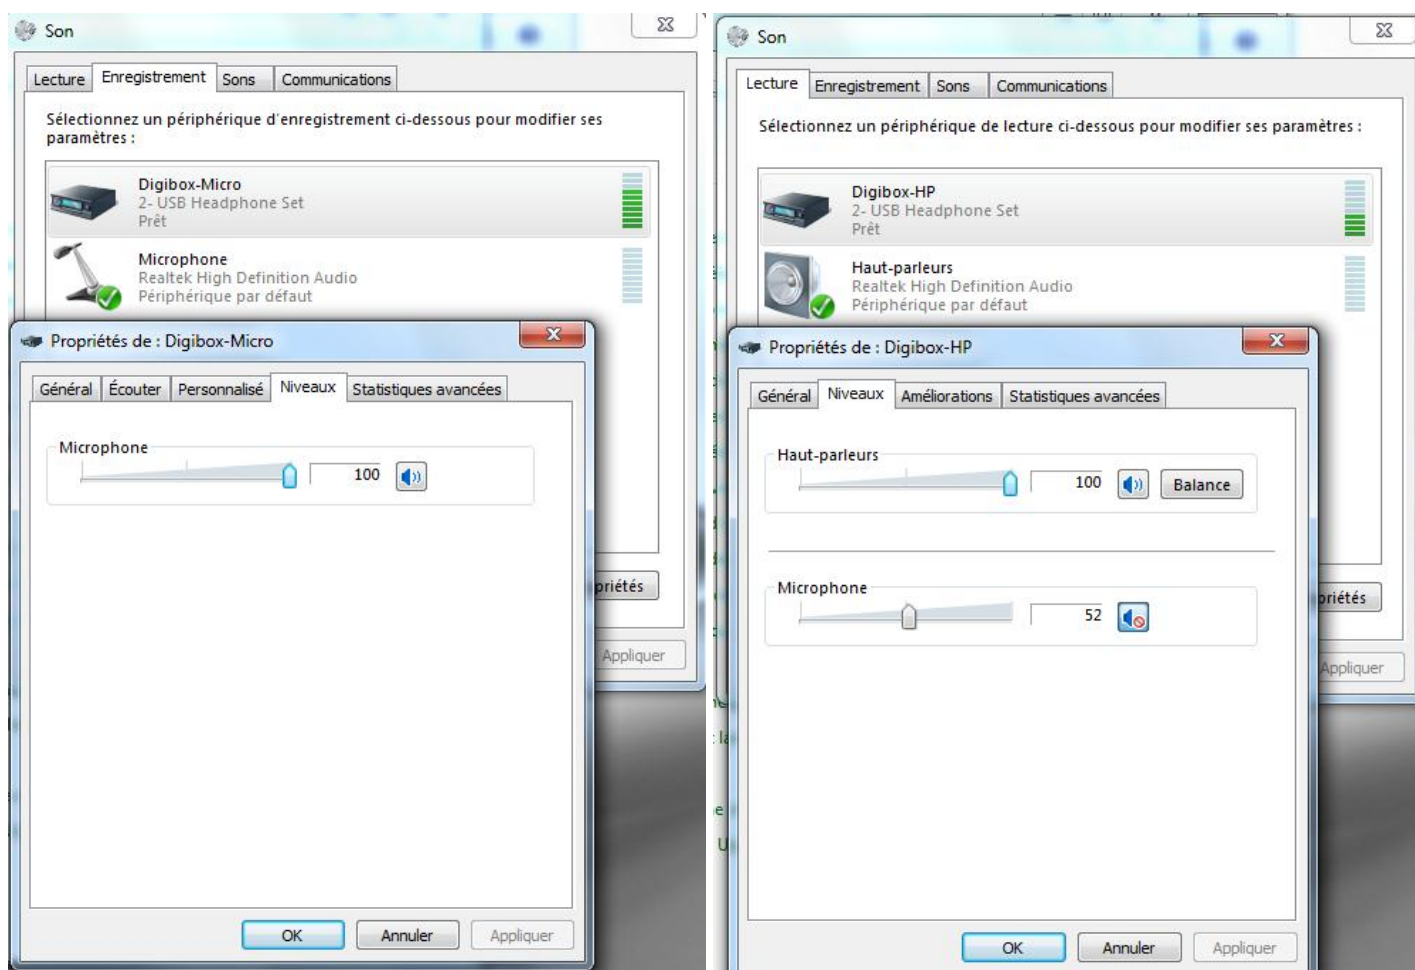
Son

Lecture | Enregistrement | Sons | Communications

Sélectionnez un périphérique d'enregistrement ci-dessous pour modifier ses paramètres :

Digibox-Micro
2- USB Headphone Set
Prêt

Microphone
Realtek High Definition Audio
Périphérique par défaut

priétés

Appliquer

Propriétés de : Digibox-Micro

Général | Écouter | Personnalisé | Niveaux | Statistiques avancées

Microphone

100

OK | Annuler | Appliquer

Son

Lecture | Enregistrement | Sons | Communications

Sélectionnez un périphérique de lecture ci-dessous pour modifier ses paramètres :

Digibox-HP
2- USB Headphone Set
Prêt

Haut-parleurs
Realtek High Definition Audio
Périphérique par défaut

priétés

Appliquer

Propriétés de : Digibox-HP

Général | Niveaux | Améliorations | Statistiques avancées

Haut-parleurs

100

Balance

Microphone

52

OK | Annuler | Appliquer